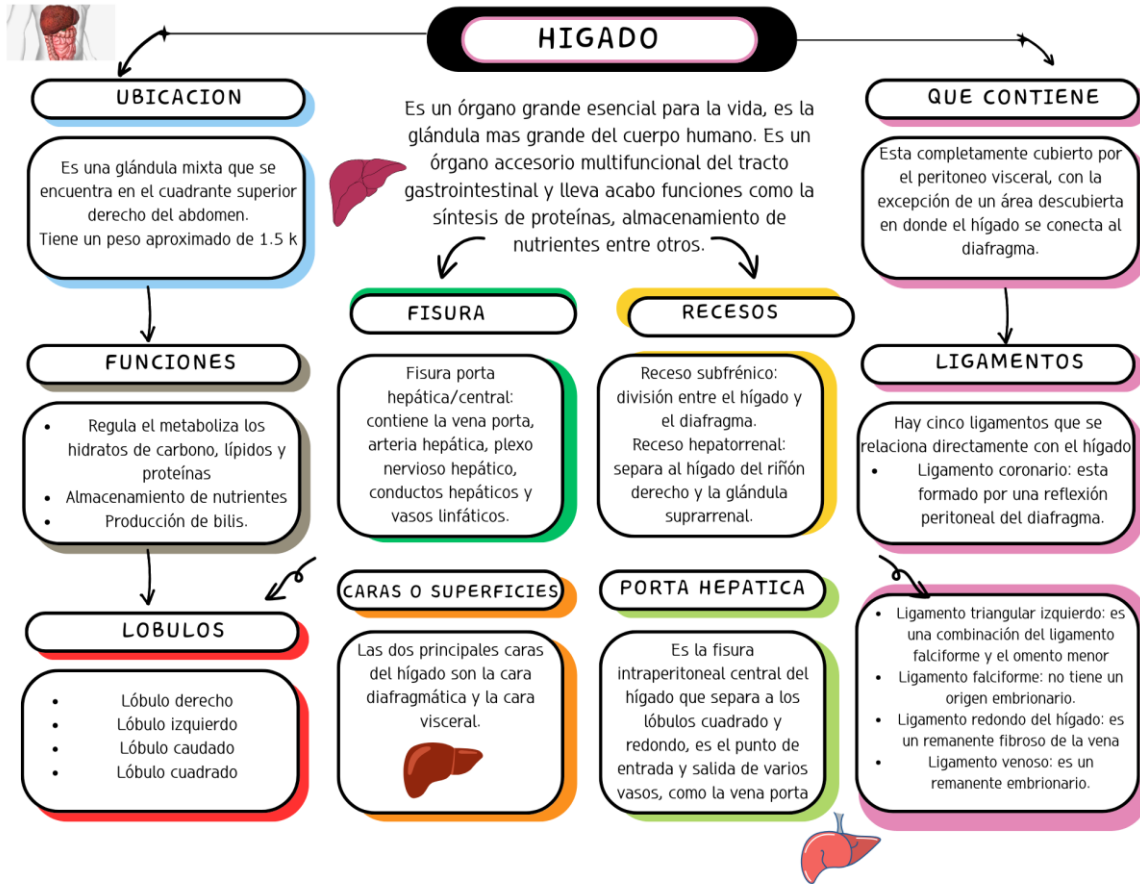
HIGADO

UBICACION

Es una glándula mixta que se encuentra en el cuadrante superior derecho del abdomen.
Tiene un peso aproximado de 1.5 k

Es un órgano grande esencial para la vida, es la glándula mas grande del cuerpo humano. Es un órgano accesorio multifuncional del tracto gastrointestinal y lleva acabo funciones como la síntesis de proteínas, almacenamiento de nutrientes entre otros.

QUE CONTIENE

Esta completamente cubierto por el peritoneo visceral, con la excepción de un área descubierta en donde el hígado se conecta al diafragma.

FUNCIONES

- Regula el metaboliza los hidratos de carbono, lípidos y proteínas
- Almacenamiento de nutrientes
- Producción de bilis.

FISURA

Fisura porta hepática/central: contiene la vena porta, arteria hepática, plexo nervioso hepático, conductos hepáticos y vasos linfáticos.

RECESOS

Receso subfrénico: división entre el hígado y el diafragma.
Receso hepatorrenal: separa al hígado del riñón derecho y la glándula suprarrenal.

LIGAMENTOS

Hay cinco ligamentos que se relaciona directamente con el hígado
- Ligamento coronario: esta formado por una reflexión peritoneal del diafragma.

LOBULOS

- Lóbulo derecho
- Lóbulo izquierdo
- Lóbulo caudado
- Lóbulo cuadrado

CARAS O SUPERFICIES

Las dos principales caras del hígado son la cara diafragmática y la cara visceral.

PORTA HEPATICA

Es la fisura intraperitoneal central del hígado que separa a los lóbulos cuadrado y redondo, es el punto de entrada y salida de varios vasos, como la vena porta

- Ligamento triangular izquierdo: es una combinación del ligamento falciforme y el omento menor
- Ligamento falciforme: no tiene un origen embrionario.
- Ligamento redondo del hígado: es un remanente fibroso de la vena
- Ligamento venoso: es un remanente embrionario.